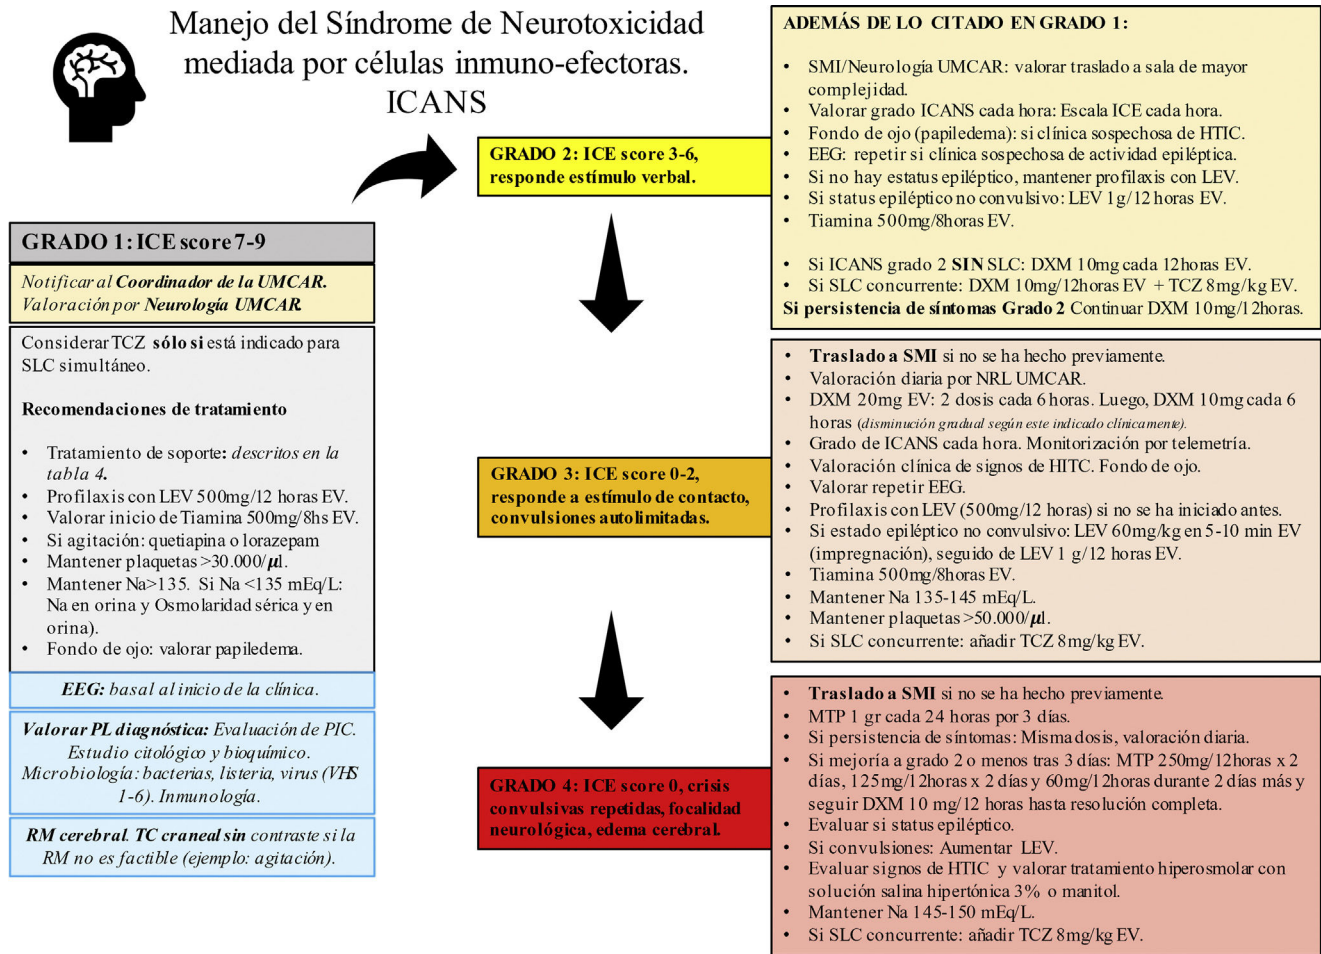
Manejo del Síndrome de Neurotoxicidad mediada por células inmuno-efectoras. ICANS

GRADO 1: ICE score 7-9

*Notificar al **Coordinador de la UMCAR.***
*Valoración por **Neurología UMCAR.***

Considerar TCZ **sólo si** está indicado para SLC simultáneo.

**Recomendaciones de tratamiento**

- Tratamiento de soporte**:** *descritos en la tabla **4.***
- Profilaxis con LEV 500mg/12 horas EV.
- Valorar inicio de Tiamina 500mg/8hs EV.
- Si agitación: quetiapina o lorazepam
- Mantener plaquetas >30.000/**µ**l.
- Mantener Na>135. Si Na <135 mEq/L: Na en orina y Osmolaridad sérica y en orina).
- Fondo de ojo: valorar papiledema.

***EEG:** basal al inicio de la clínica.*

***Valorar PL diagnóstica:** Evaluación de PIC. Estudio citológico y bioquímico. Microbiología: bacterias, listeria, virus (VHS 1-6). Inmunología.*

***RM cerebral. TC craneal sin** contraste si la RM no es factible (ejemplo: agitación).*

**GRADO 2: ICE score 3-6, responde estímulo verbal.**

**ADEMÁS DE LO CITADO EN GRADO 1:**

- SMI/Neurología UMCAR: valorar traslado a sala de mayor complejidad.
- Valorar grado ICANS cada hora: Escala ICE cada hora.
- Fondo de ojo (papiledema): si clínica sospechosa de HTIC.
- EEG: repetir si clínica sospechosa de actividad epiléptica.
- Si no hay estatus epiléptico, mantener profilaxis con LEV.
- Si status epiléptico no convulsivo: LEV 1g/12 horas EV.
- Tiamina 500mg/8horas EV.

- Si ICANS grado 2 **SIN** SLC: DXM 10mg cada 12horas EV.
- Si SLC concurrente: DXM 10mg/12horas EV + TCZ 8mg/kg EV.

**Si persistencia de síntomas Grado 2** Continuar DXM 10mg/12horas.

**GRADO 3: ICE score 0-2, responde a estímulo de contacto, convulsiones autolimitadas.**

- **Traslado a SMI** si no se ha hecho previamente.
- Valoración diaria por NRL UMCAR.
- DXM 20mg EV: 2 dosis cada 6 horas. Luego, DXM 10mg cada 6 horas *(disminución gradual según este indicado clínicamente).*
- Grado de ICANS cada hora. Monitorización por telemetría.
- Valoración clínica de signos de HITC. Fondo de ojo.
- Valorar repetir EEG.
- Profilaxis con LEV (500mg/12 horas) si no se ha iniciado antes.
- Si estado epiléptico no convulsivo: LEV 60mg/kg en 5-10 min EV (impregnación), seguido de LEV 1 g/12 horas EV.
- Tiamina 500mg/8horas EV.
- Mantener Na 135-145 mEq/L.
- Mantener plaquetas >50.000/**µ**l.
- Si SLC concurrente: añadir TCZ 8mg/kg EV.

**GRADO 4: ICE score 0, crisis convulsivas repetidas, focalidad neurológica, edema cerebral.**

- **Traslado a SMI** si no se ha hecho previamente.
- MTP 1 gr cada 24 horas por 3 días.
- Si persistencia de síntomas: Misma dosis, valoración diaria.
- Si mejoría a grado 2 o menos tras 3 días: MTP 250mg/12horas x 2 días, 125mg/12horas x 2 días y 60mg/12horas durante 2 días más y seguir DXM 10 mg/12 horas hasta resolución completa.
- Evaluar si status epiléptico.
- Si convulsiones: Aumentar LEV.
- Evaluar signos de HTIC y valorar tratamiento hiperosmolar con solución salina hipertónica 3% o manitol.
- Mantener Na 145-150 mEq/L.
- Si SLC concurrente: añadir TCZ 8mg/kg EV.